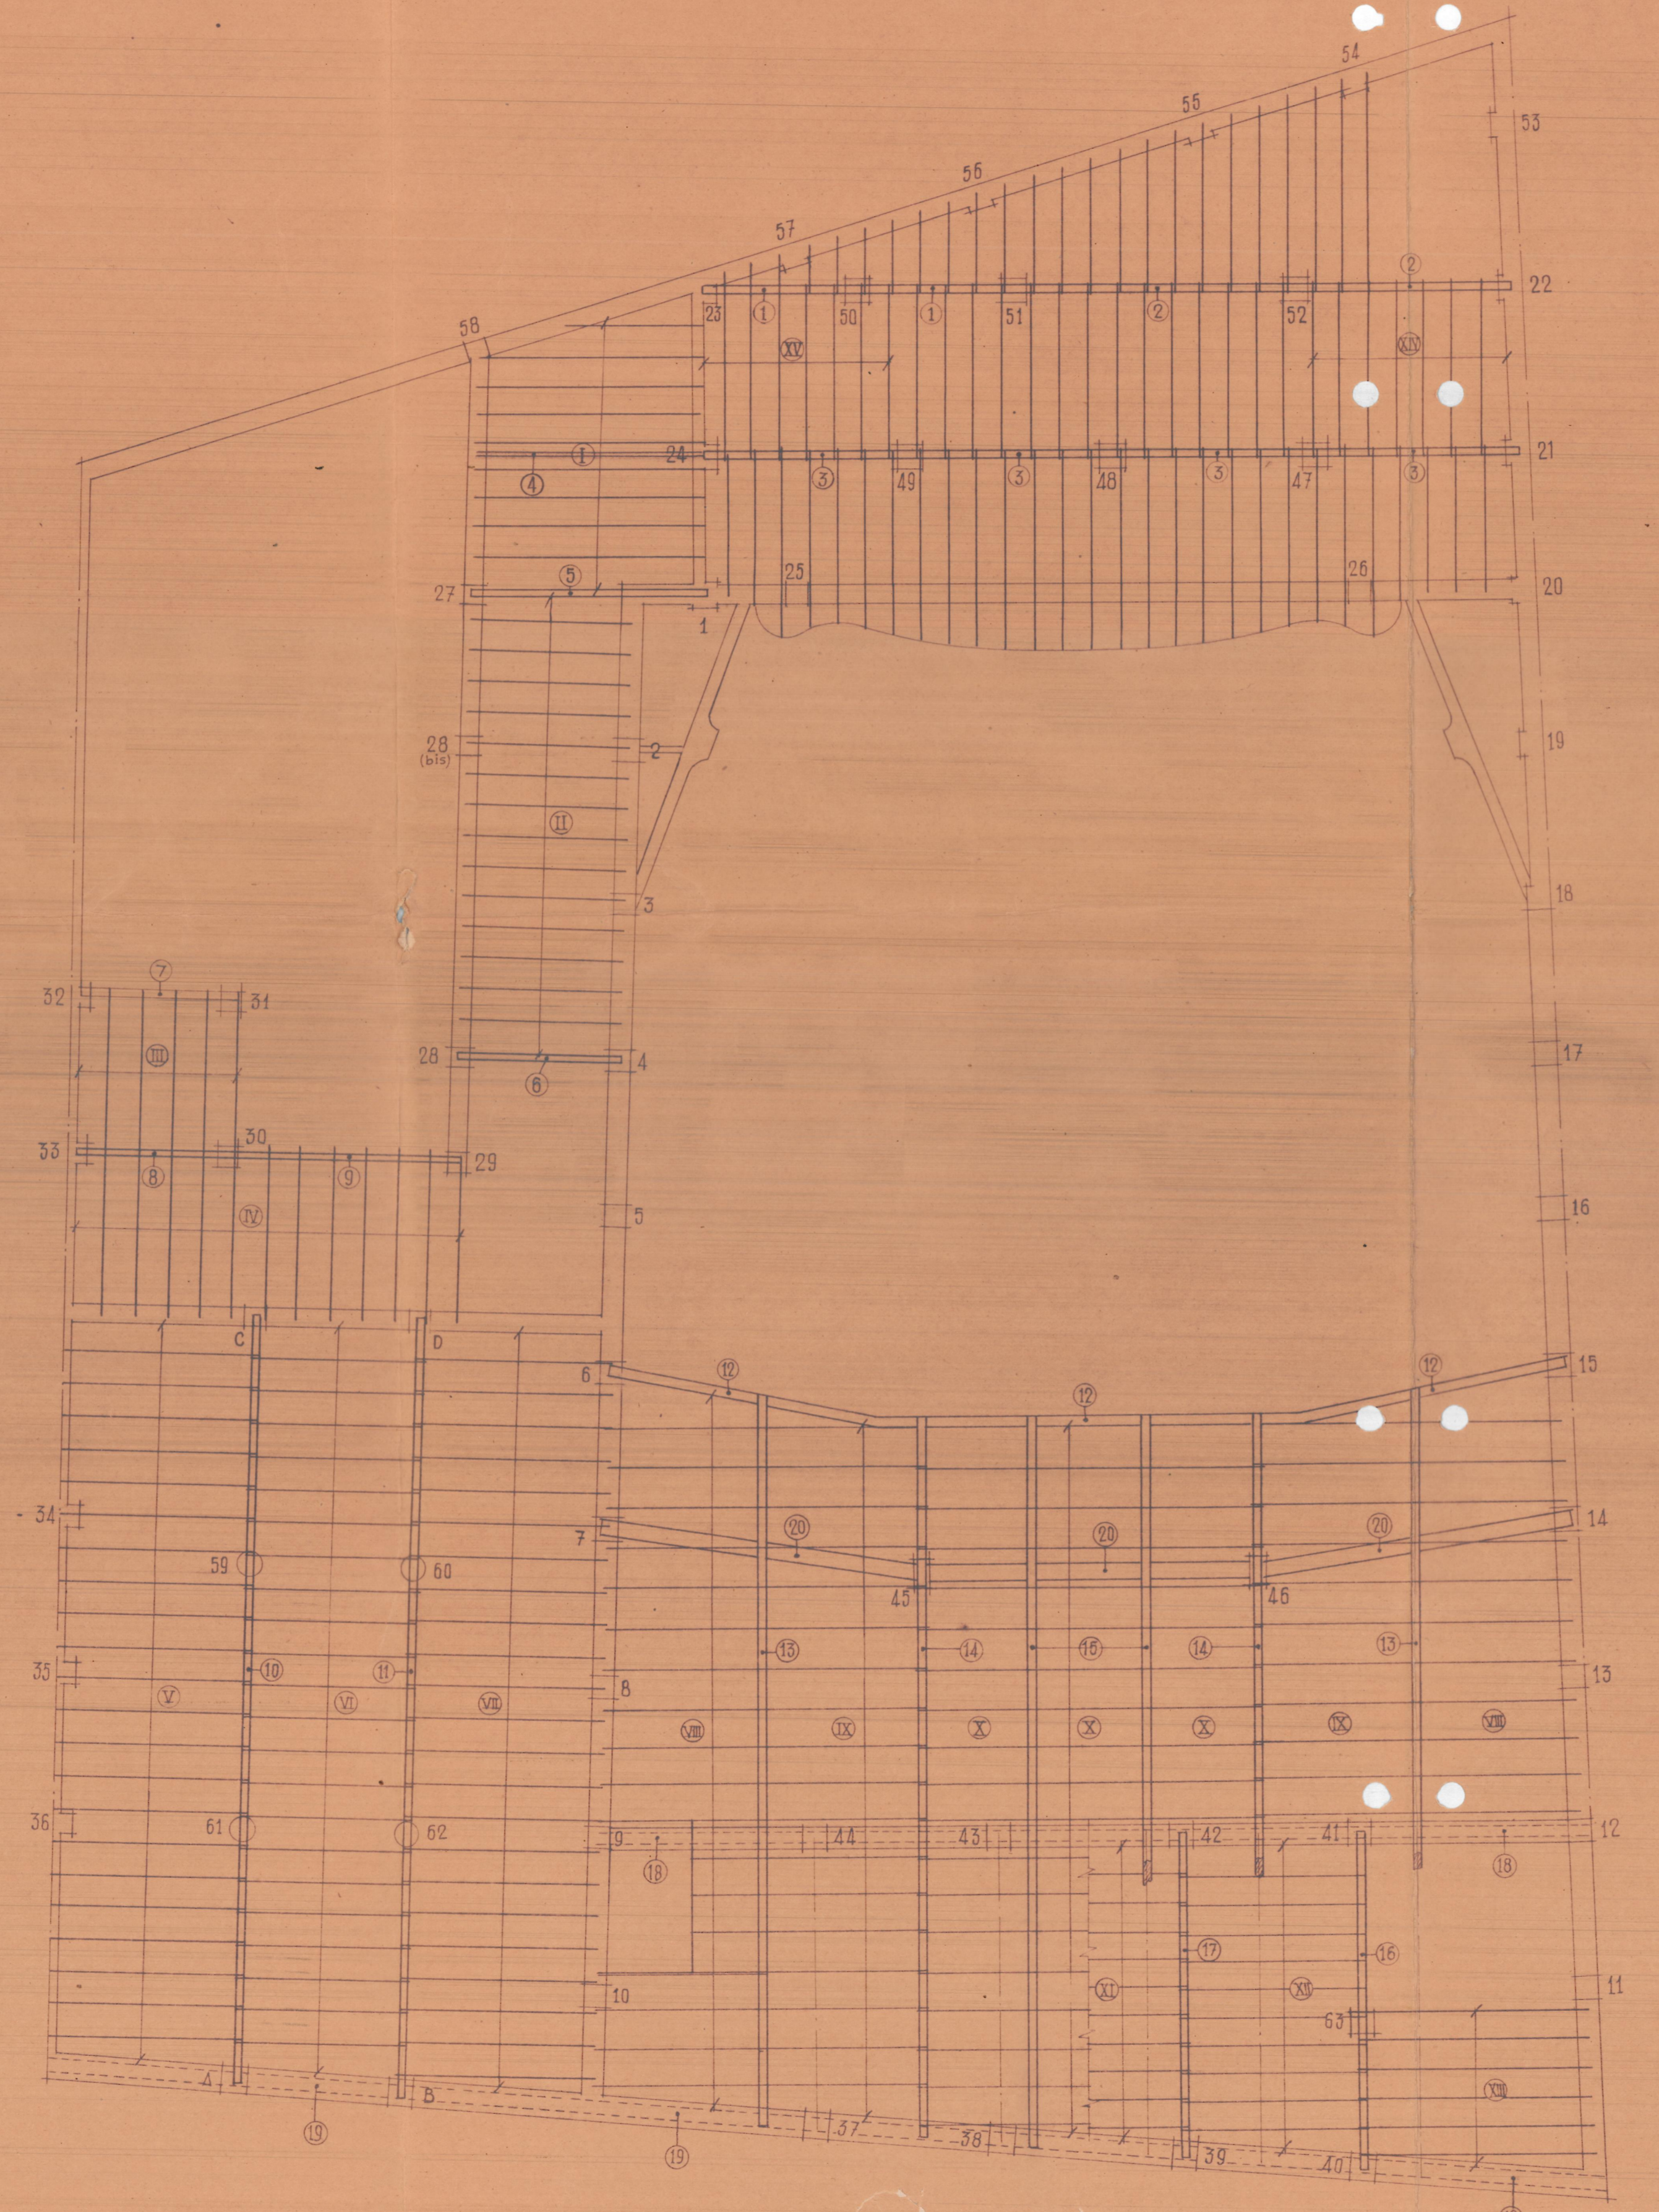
54
53
55
56
57
22
23
①
50
①
51
②
52
②
XV
XIV
58
24
21
④
I
③
49
③
48
③
47
③
27
⑤
25
26
20
1
28 (bis)
2
19
II
3
18
32
⑦
31
III
28
⑥
4
17
33
30
29
⑧
⑨
IV
5
16
C
D
6
⑫
⑫
⑫
15
34
⑳
⑳
⑳
14
7
59
60
45
46
35
⑩
⑪
⑬
⑭
⑮
⑭
⑬
13
V
VI
VII
8
VIII
IX
X
X
X
IX
VIII
36
61
62
9
44
43
42
41
12
⑱
⑱
⑰
⑯
XI
XI
11
10
63
XIII
A
B
⑲
⑲
37
38
39
40